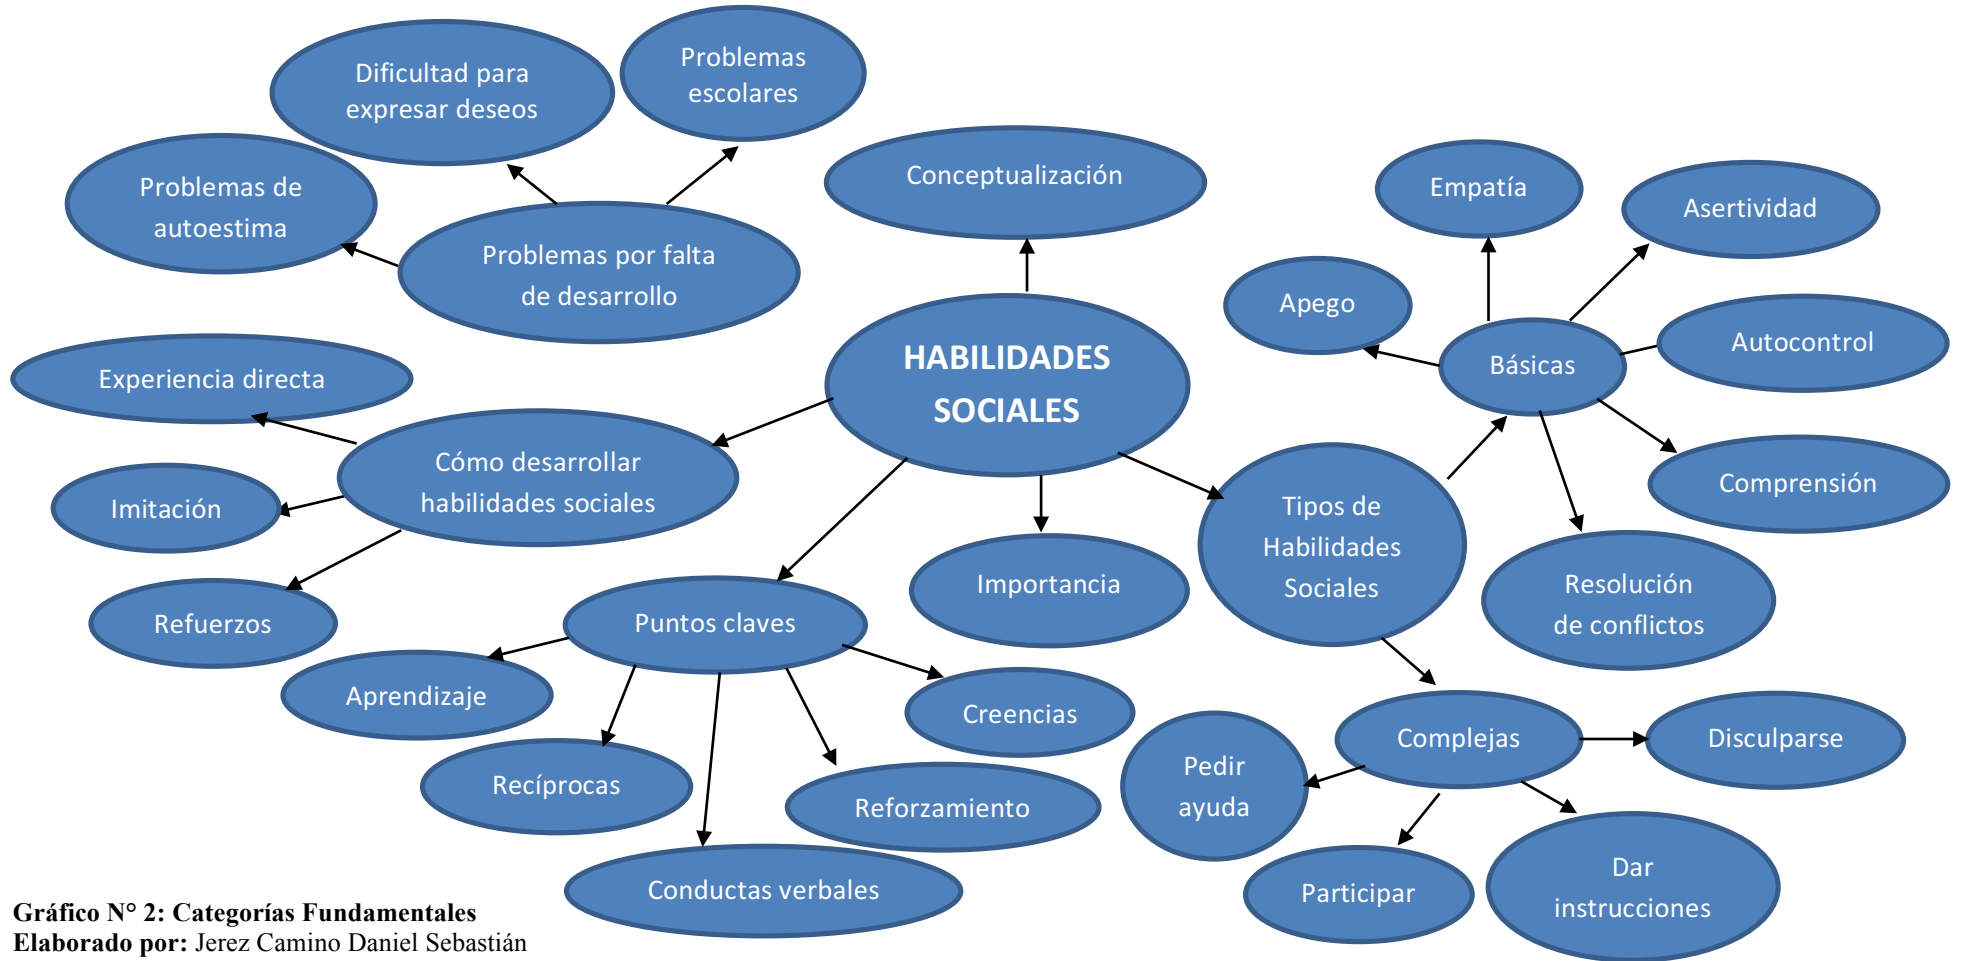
HABILIDADES SOCIALES

Conceptualización

Problemas por falta de desarrollo

Dificultad para expresar deseos

Problemas escolares

Problemas de autoestima

Cómo desarrollar habilidades sociales

Experiencia directa

Imitación

Refuerzos

Puntos claves

Aprendizaje

Recíprocas

Conductas verbales

Reforzamiento

Creencias

Importancia

Tipos de Habilidades Sociales

Básicas

Apego

Empatía

Asertividad

Autocontrol

Comprensión

Resolución de conflictos

Complejas

Pedir ayuda

Participar

Dar instrucciones

Disculparse

**Gráfico N° 2: Categorías Fundamentales**
**Elaborado por:** Jerez Camino Daniel Sebastián